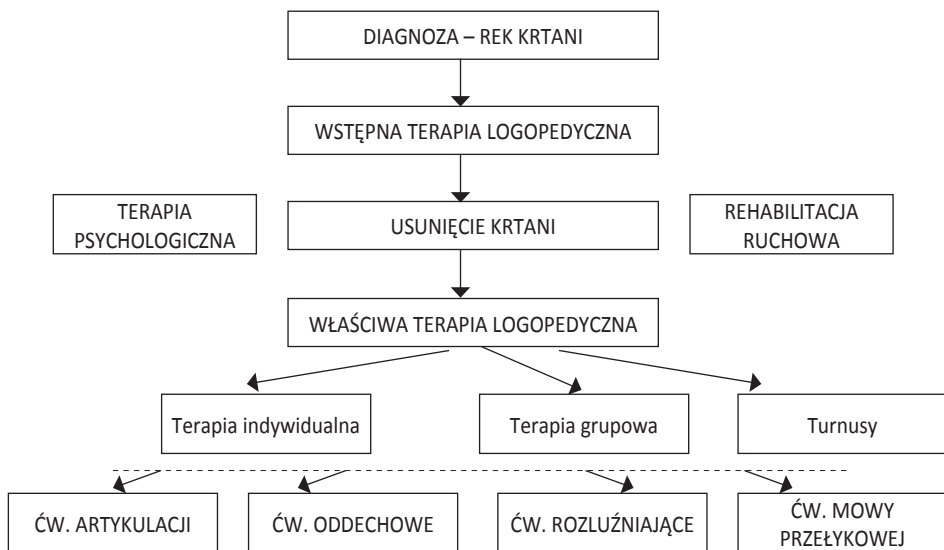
DIAGNOZA – REK KRTANI

WSTĘPNA TERAPIA LOGOPEDYCZNA

TERAPIA PSYCHOLOGICZNA

USUNIĘCIE KRTANI

REHABILITACJA RUCHOWA

WŁAŚCIWA TERAPIA LOGOPEDYCZNA

Terapia indywidualna

Terapia grupowa

Turnusy

ĆW. ARTYKULACJI

ĆW. ODDECHOWE

ĆW. ROZLUŹNIAJĄCE

ĆW. MOWY PRZEŁYKOWEJ